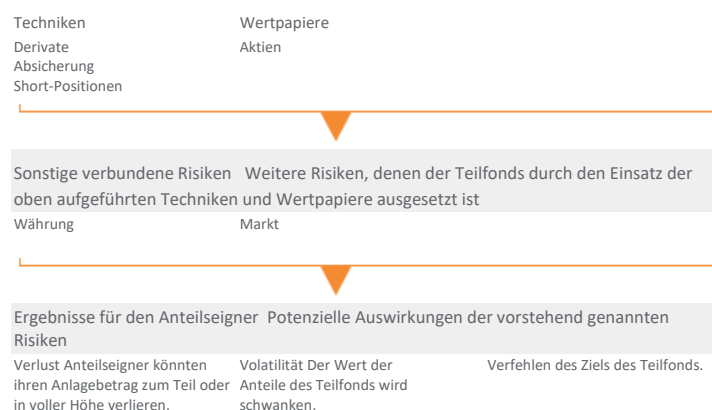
Techniken
Derivate
Absicherung
Short-Positionen

Wertpapiere
Aktien

Sonstige verbundene Risiken Weitere Risiken, denen der Teilfonds durch den Einsatz der oben aufgeführten Techniken und Wertpapiere ausgesetzt ist

Währung

Markt

Ergebnisse für den Anteilseigner Potenzielle Auswirkungen der vorstehend genannten Risiken

Verlust Anteilseigner könnten ihren Anlagebetrag zum Teil oder in voller Höhe verlieren.

Volatilität Der Wert der Anteile des Teilfonds wird schwanken.

Verfehlen des Ziels des Teilfonds.